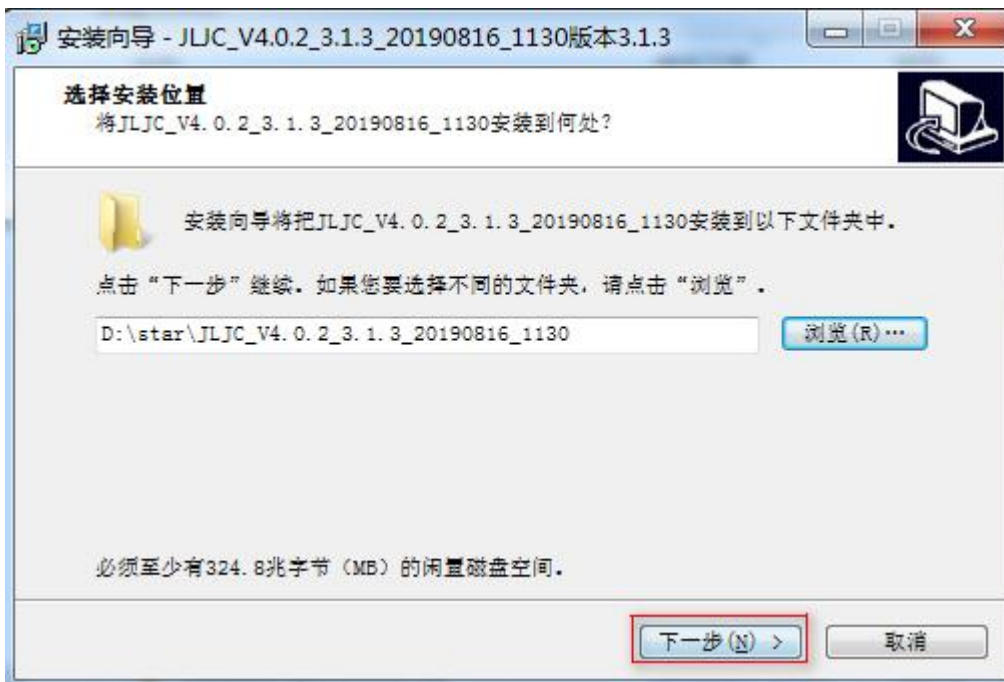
安装向导 - JLJC_V4.0.2_3.1.3_20190816_1130版本3.1.3

选择安装位置
将JLJC_V4.0.2_3.1.3_20190816_1130安装到何处?

安装向导将把JLJC_V4.0.2_3.1.3_20190816_1130安装到以下文件夹中.

点击“下一步”继续。如果您要选择不同的文件夹，请点击“浏览”.

D:\star\JLJC_V4.0.2_3.1.3_20190816_1130

浏览(R)…

必须至少有324.8兆字节 (MB) 的闲置磁盘空间.

下一步(N) >

取消